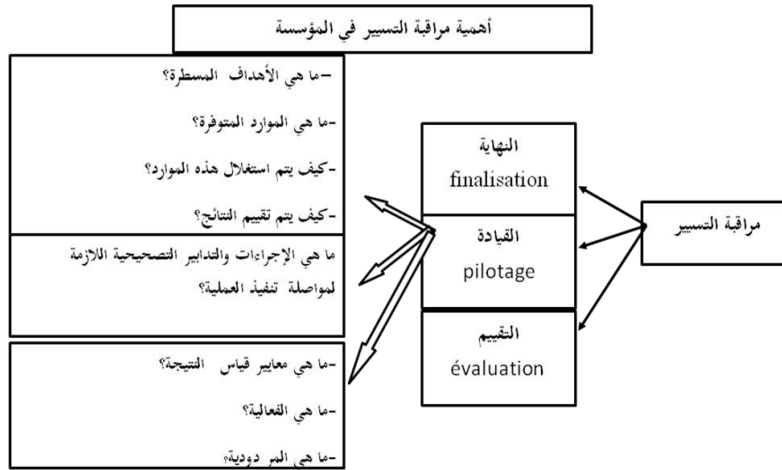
أهمية مراقبة التسيير في المؤسسة

-ما هي الأهداف المسطرة؟

-ما هي الموارد المتوفرة؟

-كيف يتم استغلال هذه الموارد؟

-كيف يتم تقييم النتائج؟

ما هي الإجراءات والتدابير التصحيحية اللازمة لمواصلة تنفيذ العملية؟

-ما هي معايير قياس النتيجة؟

-ما هي الفعالية؟

-ما هي المر دودية؟

النهاية
finalisation

القيادة
pilotage

التقييم
évaluation

مراقبة التسيير